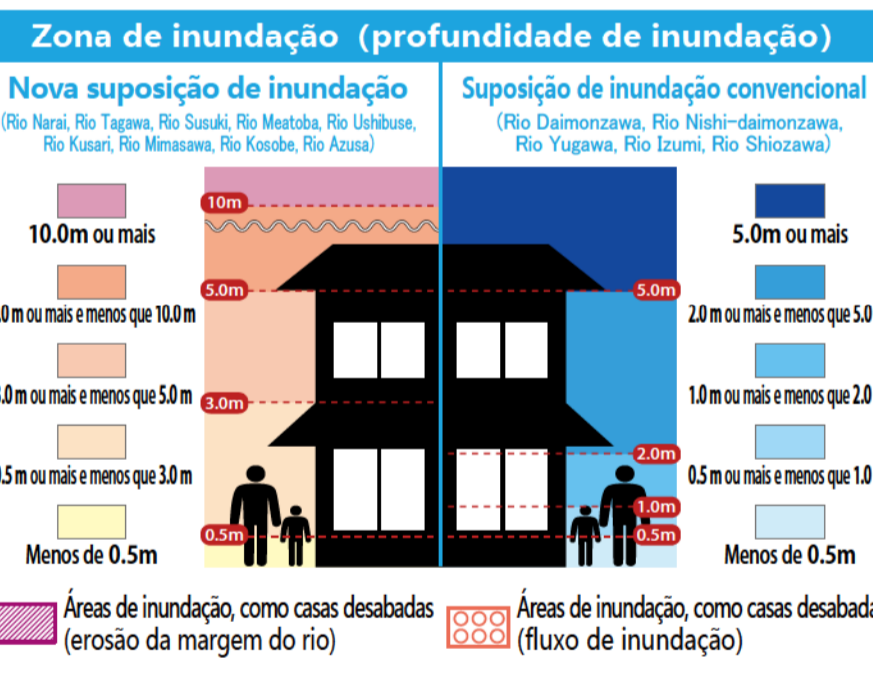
Zona de inundação (profundidade de inundação)

Nova suposição de inundação
(Rio Narai, Rio Tagawa, Rio Susuki, Rio Meatoba, Rio Ushibuse, Rio Kusari, Rio Mimasawa, Rio Kosobe, Rio Azusa)

10.0m ou mais

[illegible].0 m ou mais e menos que 10.0 m

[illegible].0 m ou mais e menos que 5.0 m

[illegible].5 m ou mais e menos que 3.0 m

Menos de 0.5m

Suposição de inundação convencional
(Rio Daimonzawa, Rio Nishi-daimonzawa, Rio Yugawa, Rio Izumi, Rio Shiozawa)

5.0m ou mais

2.0 m ou mais e menos que 5.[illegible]

1.0 m ou mais e menos que 2.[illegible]

0.5 m ou mais e menos que 1.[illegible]

Menos de 0.5m

10m
5.0m
3.0m
0.5m
5.0m
2.0m
1.0m
0.5m

Áreas de inundação, como casas desabadas (erosão da margem do rio)

Áreas de inundação, como casas desabada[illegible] (fluxo de inundação)